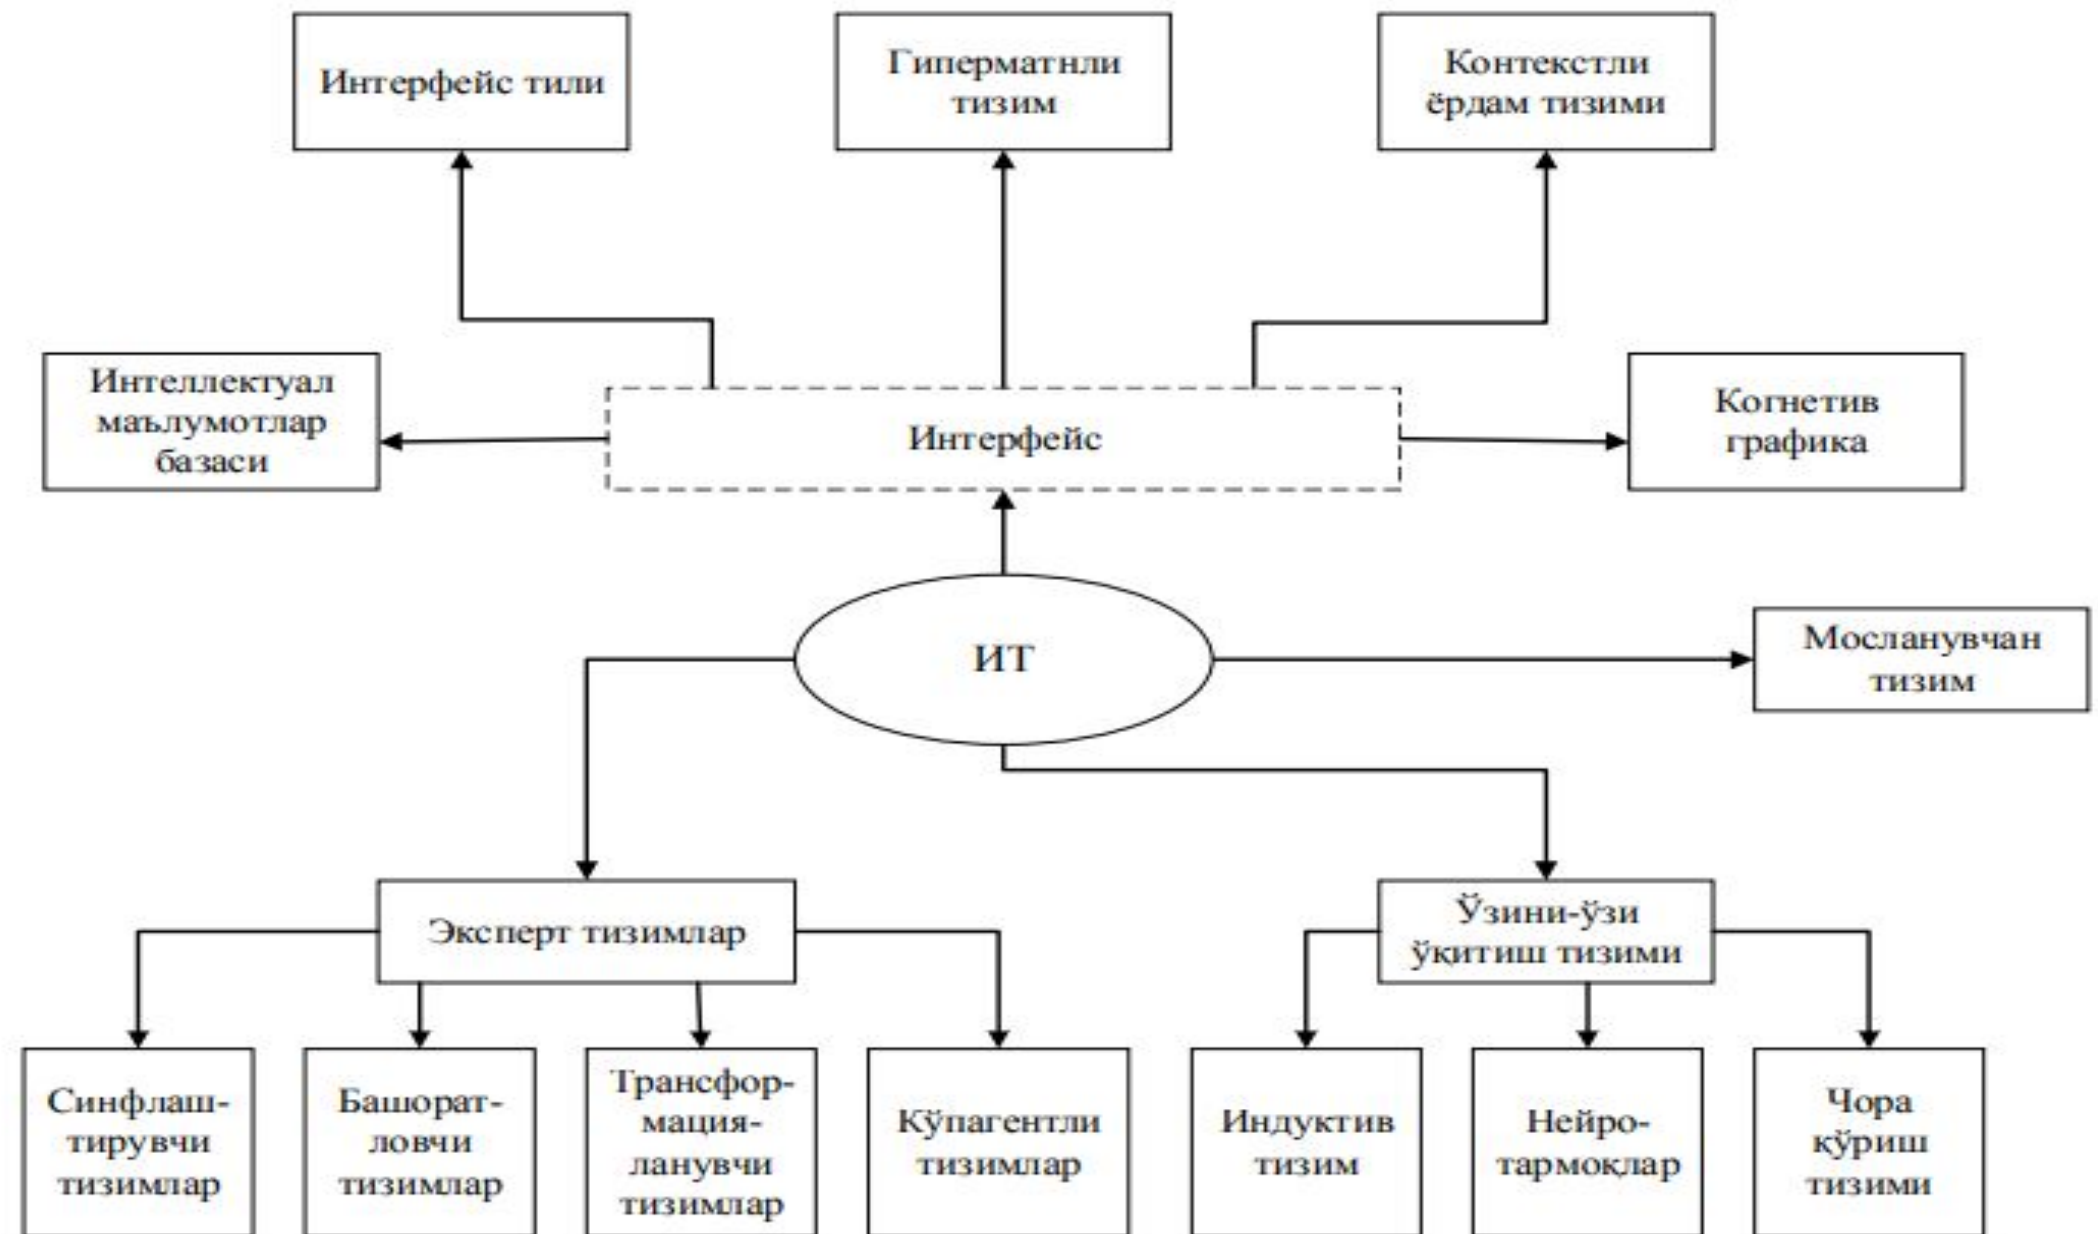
Интерфейс тили

Гиперматнли тизим

Контекстли ёрдам тизими

Интеллектуал маълумотлар базаси

Интерфейс

Когнетив графика

ИТ

Мосланувчан тизим

Эксперт тизимлар

Ўзини-ўзи ўқитиш тизими

Синфлаштирувчи тизимлар

Башоратловчи тизимлар

Трансформациялanувчи тизимлар

Кўпагентли тизимлар

Индуктив тизим

Нейротармоқлар

Чора кўриш тизими